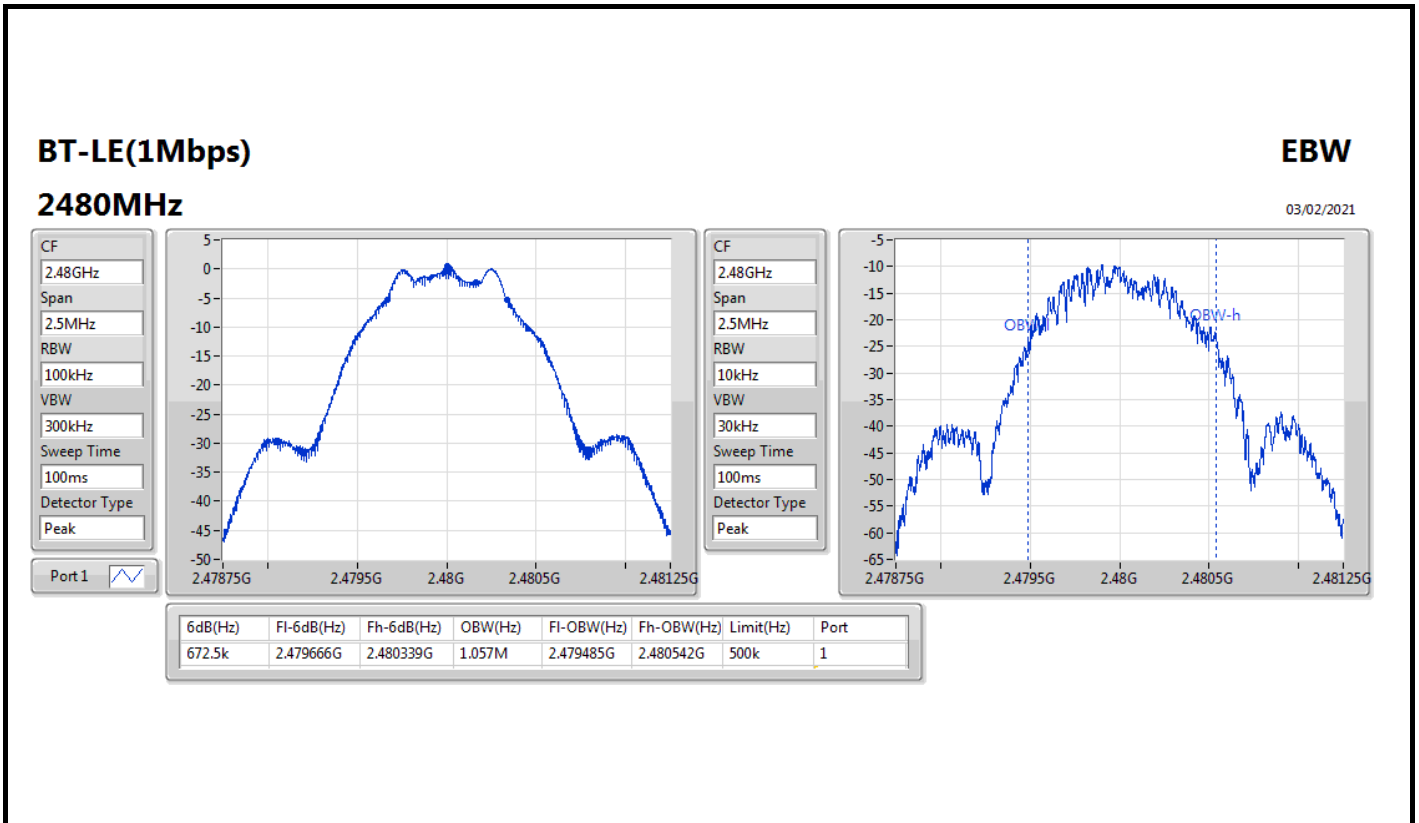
BT-LE(1Mbps)

EBW

2480MHz

03/02/2021

CF
2.48GHz
Span
2.5MHz
RBW
100kHz
VBW
300kHz
Sweep Time
100ms
Detector Type
Peak

Port 1

5
0
-5
-10
-15
-20
-25
-30
-35
-40
-45
-50
2.47875G 2.4795G 2.48G 2.4805G 2.48125G

CF
2.48GHz
Span
2.5MHz
RBW
10kHz
VBW
30kHz
Sweep Time
100ms
Detector Type
Peak

-5
-10
-15
-20
-25
-30
-35
-40
-45
-50
-55
-60
-65
OBW
OBW-h
2.47875G 2.4795G 2.48G 2.4805G 2.48125G

| 6dB(Hz) | Fl-6dB(Hz) | Fh-6dB(Hz) | OBW(Hz) | Fl-OBW(Hz) | Fh-OBW(Hz) | Limit(Hz) | Port |
|---|---|---|---|---|---|---|---|
| 672.5k | 2.479666G | 2.480339G | 1.057M | 2.479485G | 2.480542G | 500k | 1 |